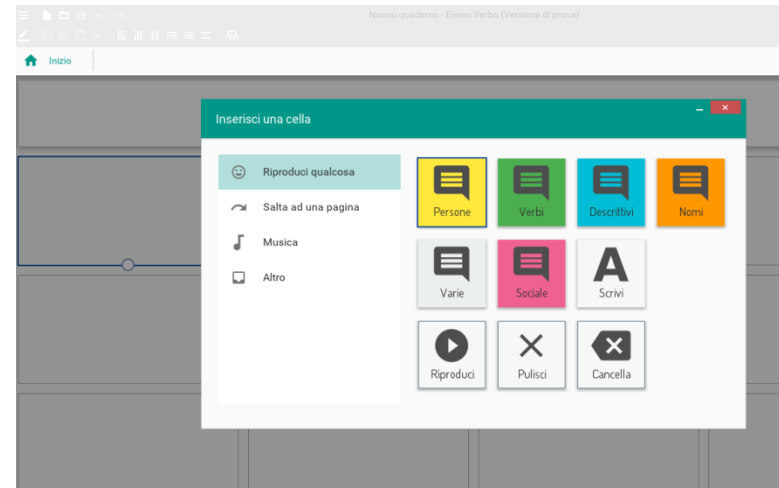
Nuovo quaderno - Eneso Verbo (Versione di prova)

Inizio

Inserisci una cella

- ×

Riproduci qualcosa

Salta ad una pagina

Musica

Altro

Persone

Verbi

Descrittivi

Nomi

Varie

Sociale

A

Scrivi

Riproduci

Pulisci

Cancella